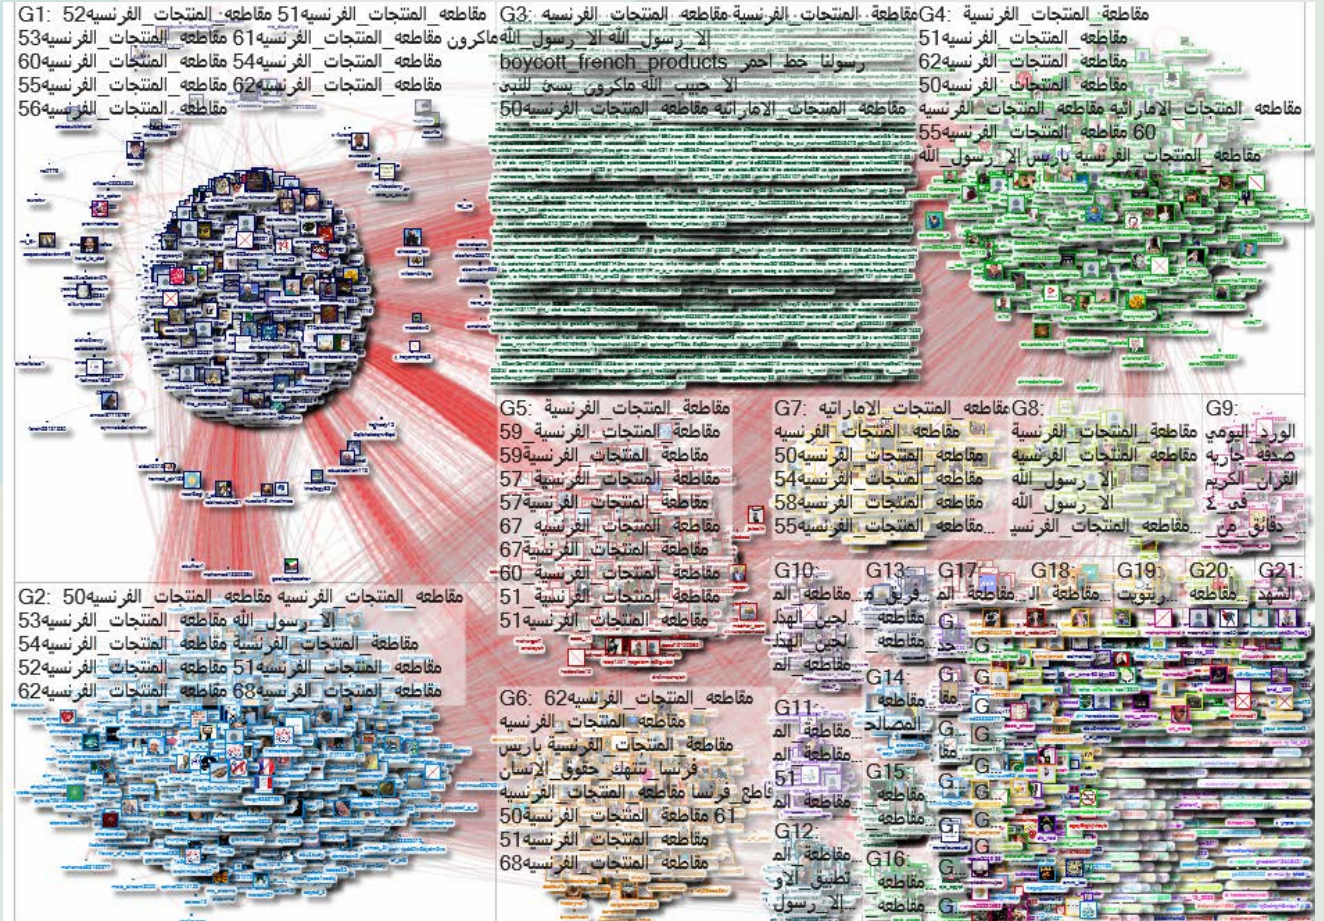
G1: مقاطعه_المنتجات_الفرنسيه52 مقاطعه_المنتجات_الفرنسيه51 ماكرون مقاطعه_المنتجات_الفرنسيه61 مقاطعه_المنتجات_الفرنسيه53 مقاطعه_المنتجات_الفرنسيه62 مقاطعه_المنتجات_الفرنسيه54 مقاطعه_المنتجات_الفرنسيه60 مقاطعه_المنتجات_الفرنسيه55 مقاطعه_المنتجات_الفرنسيه56

G3: مقاطعه_المنتجات_الفرنسيه مقاطعة_المنتجات_الفرنسية الا_رسول_الله الا_رسول_الله رسولنا_خط_احمر boycott_french_products الا_حبيب_الله ماكرون_يسئ_للنبي مقاطعه_المنتجات_الاماراتيه مقاطعه_المنتجات_الفرنسيه50

G4: مقاطعه_المنتجات_الفرنسية مقاطعه_المنتجات_الفرنسيه51 مقاطعه_المنتجات_الفرنسيه62 مقاطعه_المنتجات_الفرنسيه50 مقاطعه_المنتجات_الاماراتيه مقاطعه_المنتجات_الفرنسيه 60 مقاطعه_المنتجات_الفرنسيه55 مقاطعه_المنتجات_الفرنسيه باريس الا_رسول_الله

G2: مقاطعه_المنتجات_الفرنسيه50 مقاطعه_المنتجات_الفرنسيه الا_رسول_الله مقاطعه_المنتجات_الفرنسيه53 مقاطعه_المنتجات_الفرنسيه مقاطعة_المنتجات_الفرنسية54 مقاطعه_المنتجات_الفرنسيه51 مقاطعه_المنتجات_الفرنسيه52 مقاطعه_المنتجات_الفرنسيه68 مقاطعه_المنتجات_الفرنسيه62

G5: مقاطعة_المنتجات_الفرنسية مقاطعة_المنتجات_الفرنسية_59 مقاطعة_المنتجات_الفرنسية59 مقاطعة_المنتجات_الفرنسية_57 مقاطعة_المنتجات_الفرنسية57 مقاطعة_المنتجات_الفرنسيه_67 مقاطعة_المنتجات_الفرنسية67 مقاطعة_المنتجات_الفرنسية_60 مقاطعة_المنتجات_الفرنسية_51 مقاطعة_المنتجات_الفرنسيه51

G7: مقاطعه_المنتجات_الاماراتيه مقاطعه_المنتجات_الفرنسيه مقاطعه_المنتجات_الفرنسيه50 مقاطعه_المنتجات_الفرنسيه54 مقاطعه_المنتجات_الفرنسيه58 مقاطعه_المنتجات_الفرنسيه55

G8: مقاطعة_المنتجات_الفرنسية مقاطعه_المنتجات_الفرنسيه الا_رسول_الله الا_رسول_الله مقاطعه_المنتجات_الفرنسيه...

G9: الورد_اليومي صدقه_جاريه القران_الكريم في_٤ دقائق_من...

G6: مقاطعه_المنتجات_الفرنسيه62 مقاطعه_المنتجات_الفرنسيه مقاطعة_المنتجات_الفرنسية باريس فرنسا_تنتهك_حقوق_الإنسان قاطع_فرنسا مقاطعة_المنتجات_الفرنسية مقاطعه_المنتجات_الفرنسيه61 مقاطعه_المنتجات_الفرنسيه50 مقاطعه_المنتجات_الفرنسيه51 مقاطعه_المنتجات_الفرنسيه68

G10: مقاطعه_الم لجين_الهذ لجين_الهذ مقاطعه_الم

G11: مقاطعة_الم مقاطعه_الم 51 مقاطعه_الم

G12: مقاطعة_الم تطبيق_الاو الا_رسول

G13: فريق_ه مقاطعه مقاطعه

G14: مقاطعه المصالح

G15: مقاطعه مقاطعه

G16: مقاطعه مقاطعه

G17: مقاطعه_الم

G18: مقاطعه_ال

G19: مقاطعة_ ريتويت

G20: مقاطعه

G21: الشهد